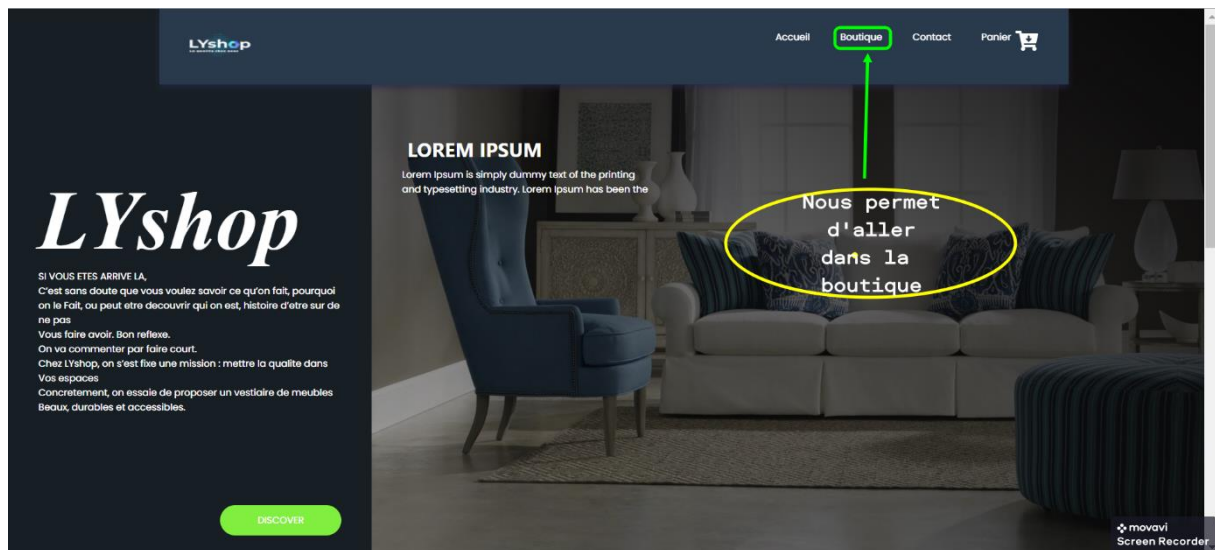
LYshop
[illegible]

Accueil Boutique Contact Panier

LOREM IPSUM
Lorem Ipsum is simply dummy text of the printing and typesetting industry. Lorem Ipsum has been the

Nous permet d'aller dans la boutique

LYshop

SI VOUS ETES ARRIVE LA,
C'est sans doute que vous voulez savoir ce qu'on fait, pourquoi on le Fait, ou peut etre decouvrir qui on est, histoire d'etre sur de ne pas
Vous faire avoir. Bon reflexe.
On va commenter par faire court.
Chez LYshop, on s'est fixe une mission : mettre la qualite dans Vos espaces
Concretement, on essaie de proposer un vestiaire de meubles Beaux, durables et accessibles.

DISCOVER

movavi
Screen Recorder